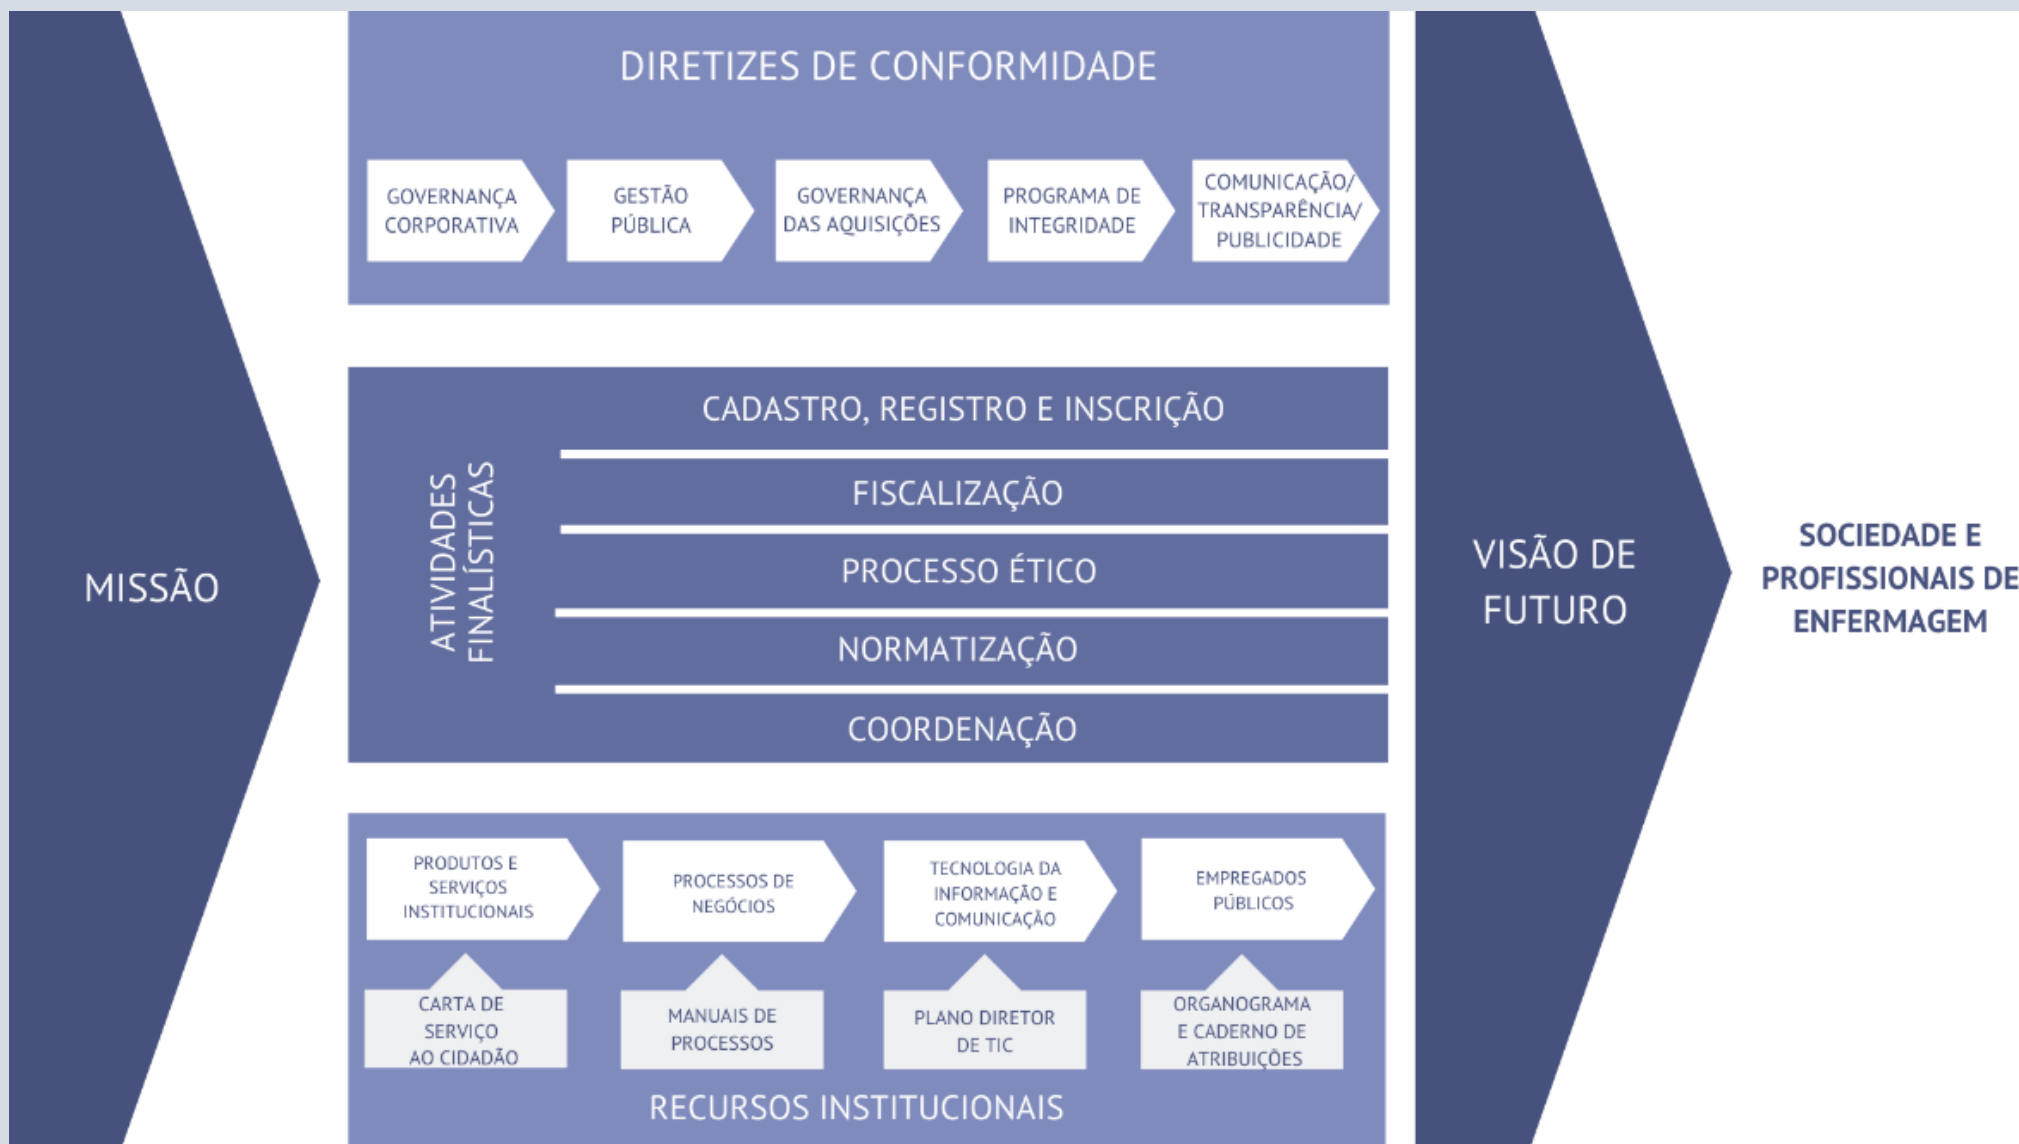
MISSÃO

DIRETIZES DE CONFORMIDADE

GOVERNANÇA CORPORATIVA

GESTÃO PÚBLICA

GOVERNANÇA DAS AQUISIÇÕES

PROGRAMA DE INTEGRIDADE

COMUNICAÇÃO/ TRANSPARÊNCIA/ PUBLICIDADE

ATIVIDADES FINALÍSTICAS

CADASTRO, REGISTRO E INSCRIÇÃO

FISCALIZAÇÃO

PROCESSO ÉTICO

NORMATIZAÇÃO

COORDENAÇÃO

PRODUTOS E SERVIÇOS INSTITUCIONAIS

PROCESSOS DE NEGÓCIOS

TECNOLOGIA DA INFORMAÇÃO E COMUNICAÇÃO

EMPREGADOS PÚBLICOS

CARTA DE SERVIÇO AO CIDADÃO

MANUAIS DE PROCESSOS

PLANO DIRETOR DE TIC

ORGANOGRAMA E CADERNO DE ATRIBUIÇÕES

RECURSOS INSTITUCIONAIS

VISÃO DE FUTURO

SOCIEDADE E PROFISSIONAIS DE ENFERMAGEM